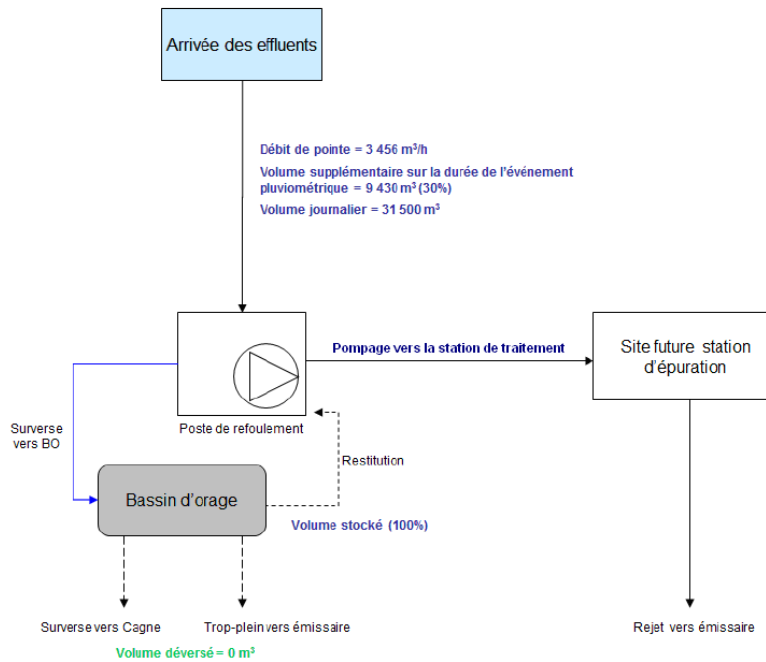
Arrivée des effluents

Débit de pointe = 3 456 m³/h

Volume supplémentaire sur la durée de l'événement pluviométrique = 9 430 m³ (30%)

Volume journalier = 31 500 m³

Pompage vers la station de traitement

Site future station d'épuration

Poste de refoulement

Surverse vers BO

Restitution

Bassin d'orage

Volume stocké (100%)

Surverse vers Cagne

Trop-plein vers émissaire

Volume déversé = 0 m³

Rejet vers émissaire